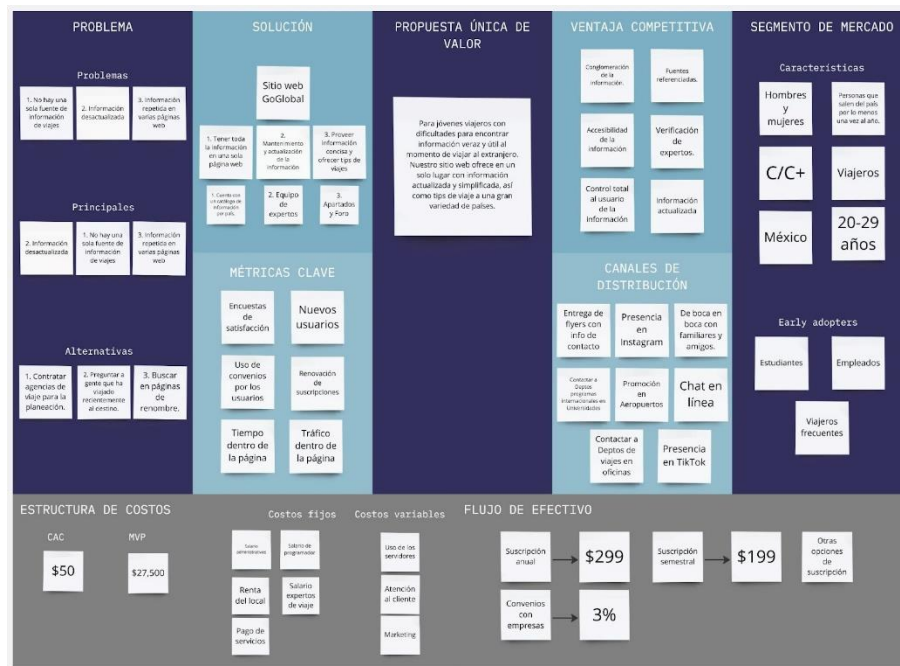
PROBLEMA

Problemas

1. No hay una sola fuente de información de viajes

2. Información desactualizada

3. Información repetida en varias páginas web

Principales

2. Información desactualizada

1. No hay una sola fuente de información de viajes

3. Información repetida en varias páginas web

Alternativas

1. Contratar agencias de viaje para la planeación.

2. Preguntar a gente que ha viajado recientemente al destino.

3. Buscar en páginas de renombre.

SOLUCIÓN

Sitio web GoGlobal

1. Tener toda la información en una sola página web

2. Mantenimiento y actualización de la información

3. Proveer información concisa y ofrecer tips de viajes

1. Cuenta con un catálogo de información por país.

2. Equipo de expertos

3. Apartados y Foro

MÉTRICAS CLAVE

Encuestas de satisfacción

Nuevos usuarios

Uso de convenios por los usuarios

Renovación de suscripciones

Tiempo dentro de la página

Tráfico dentro de la página

PROPUESTA ÚNICA DE VALOR

Para jóvenes viajeros con dificultades para encontrar información veraz y útil al momento de viajar al extranjero. Nuestro sitio web ofrece en un solo lugar con información actualizada y simplificada, así como tips de viaje a una gran variedad de países.

VENTAJA COMPETITIVA

Conglomeración de la información.

Fuentes referenciadas.

Accesibilidad de la información

Verificación de expertos.

Control total al usuario de la información

Información actualizada

CANALES DE DISTRIBUCIÓN

Entrega de flyers con info de contacto

Presencia en Instagram

De boca en boca con familiares y amigos.

Contactar a Deptos programas internacionales en Universidades

Promoción en Aeropuertos

Chat en línea

Contactar a Deptos de viajes en oficinas

Presencia en TikTok

SEGMENTO DE MERCADO

Características

Hombres y mujeres

Personas que salen del país por lo menos una vez al año.

C/C+

Viajeros

México

20-29 años

Early adopters

Estudiantes

Empleados

Viajeros frecuentes

ESTRUCTURA DE COSTOS

CAC

$50

MVP

$27,500

Costos fijos

Salario administrativo

Salario de programador

Renta del local

Salario expertos de viaje

Pago de servicios

Costos variables

Uso de los servidores

Atención al cliente

Marketing

FLUJO DE EFECTIVO

Suscripción anual

$299

Suscripción semestral

$199

Otras opciones de suscripción

Convenios con empresas

3%